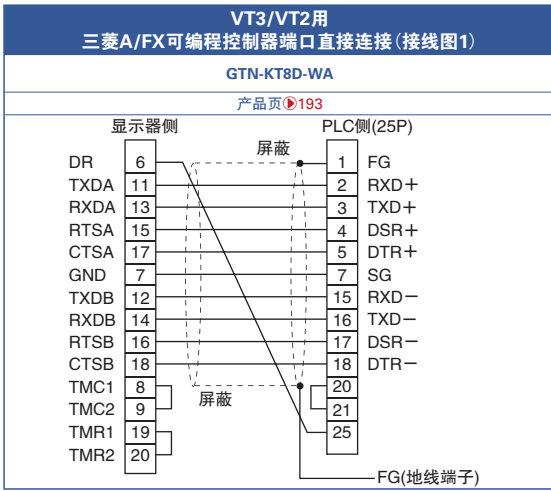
VT3/VT2用
三菱A/FX可编程控制器端口直接连接(接线图1)

GTN-KT8D-WA

产品页▶193

显示器侧

| DR | 6 |
|---|---|
| TXDA | 11 |
| RXDA | 13 |
| RTSA | 15 |
| CTSA | 17 |
| GND | 7 |
| TXDB | 12 |
| RXDB | 14 |
| RTSB | 16 |
| CTSB | 18 |
| TMC1 | 8 |
| TMC2 | 9 |
| TMR1 | 19 |
| TMR2 | 20 |

屏蔽

PLC侧(25P)

| 1 | FG |
|---|---|
| 2 | RXD+ |
| 3 | TXD+ |
| 4 | DSR+ |
| 5 | DTR+ |
| 7 | SG |
| 15 | RXD− |
| 16 | TXD− |
| 17 | DSR− |
| 18 | DTR− |
| 20 | |
| 21 | |
| 25 | |

屏蔽

FG(地线端子)